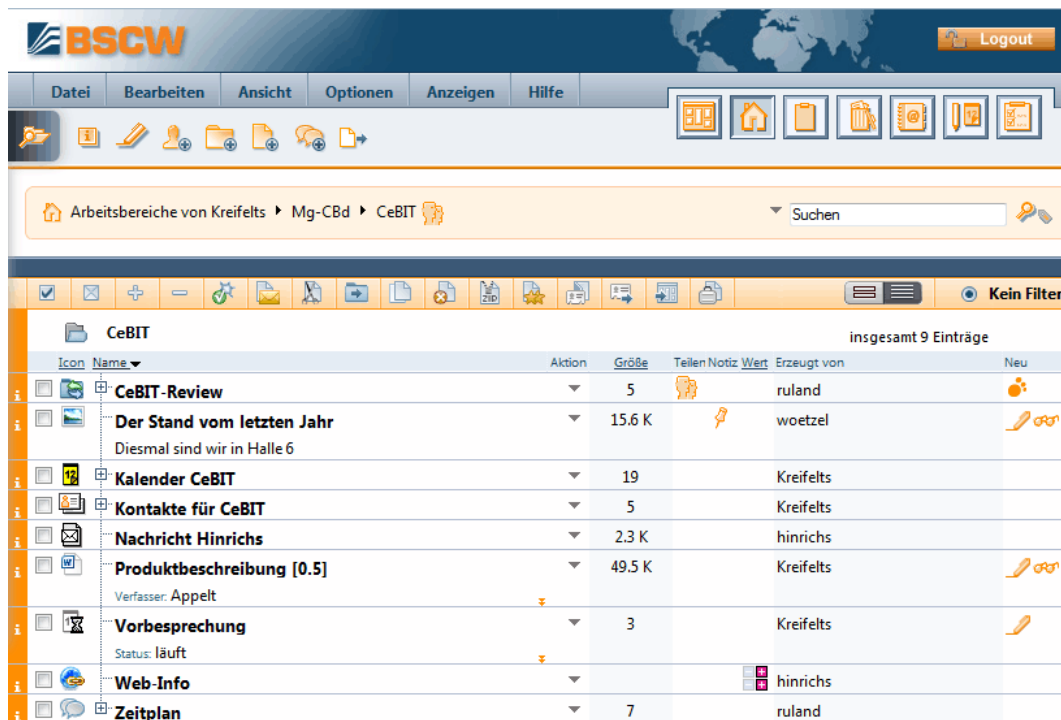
BSCW

Logout

Datei | Bearbeiten | Ansicht | Optionen | Anzeigen | Hilfe

Arbeitsbereiche von Kreifelts ▸ Mg-CBd ▸ CeBIT

Suchen

Kein Filter

CeBIT

insgesamt 9 Einträge

| Icon | Name | Aktion | Größe | Teilen | Notiz | Wert | Erzeugt von | Neu |
|---|---|---|---|---|---|---|---|---|
| | CeBIT-Review | | 5 | | | | ruland | |
| | Der Stand vom letzten Jahr<br>Diesmal sind wir in Halle 6 | | 15.6 K | | | | woetzel | |
| | Kalender CeBIT | | 19 | | | | Kreifelts | |
| | Kontakte für CeBIT | | 5 | | | | Kreifelts | |
| | Nachricht Hinrichs | | 2.3 K | | | | hinrichs | |
| | Produktbeschreibung [0.5]<br>Verfasser: Appelt | | 49.5 K | | | | Kreifelts | |
| | Vorbesprechung<br>Status: läuft | | 3 | | | | Kreifelts | |
| | Web-Info | | | | | | hinrichs | |
| | Zeitplan | | 7 | | | | ruland | |